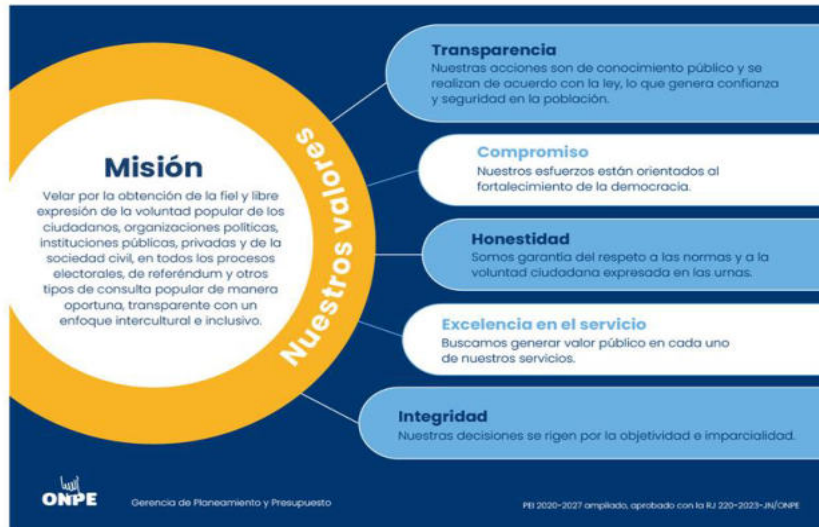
Misión

Velar por la obtención de la fiel y libre expresión de la voluntad popular de los ciudadanos, organizaciones políticas, instituciones públicas, privadas y de la sociedad civil, en todos los procesos electorales, de referéndum y otros tipos de consulta popular de manera oportuna, transparente con un enfoque intercultural e inclusivo.

Nuestros valores

Transparencia
Nuestras acciones son de conocimiento público y se realizan de acuerdo con la ley, lo que genera confianza y seguridad en la población.

Compromiso
Nuestros esfuerzos están orientados al fortalecimiento de la democracia.

Honestidad
Somos garantía del respeto a las normas y a la voluntad ciudadana expresada en las urnas.

Excelencia en el servicio
Buscamos generar valor público en cada uno de nuestros servicios.

Integridad
Nuestras decisiones se rigen por la objetividad e imparcialidad.

ONPE

Gerencia de Planeamiento y Presupuesto

PEI 2020-2027 ampliado, aprobado con la RJ 220-2023-JN/ONPE